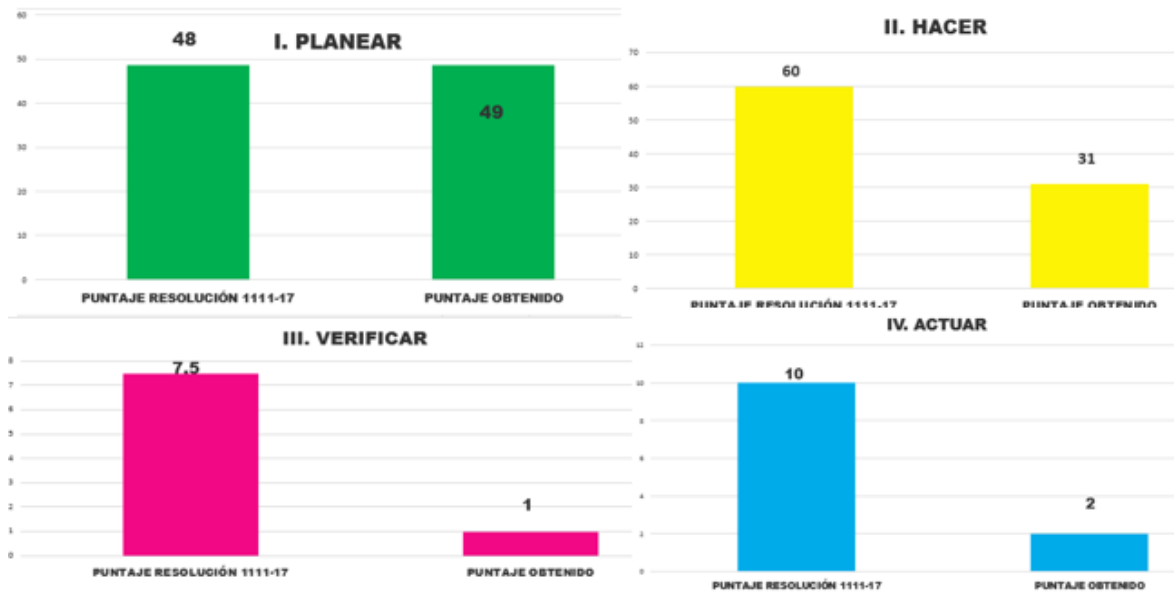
I. PLANEAR

60
50
40
30
20
10
0

48
49

PUNTAJE RESOLUCIÓN 1111-17
PUNTAJE OBTENIDO

II. HACER

70
60
50
40
30
20
10
0

60
31

PUNTAJE RESOLUCIÓN 1111-17
PUNTAJE OBTENIDO

III. VERIFICAR

8
7
6
5
4
3
2
1
0

7,5
1

PUNTAJE RESOLUCIÓN 1111-17
PUNTAJE OBTENIDO

IV. ACTUAR

12
10
8
6
4
2
0

10
2

PUNTAJE RESOLUCIÓN 1111-17
PUNTAJE OBTENIDO